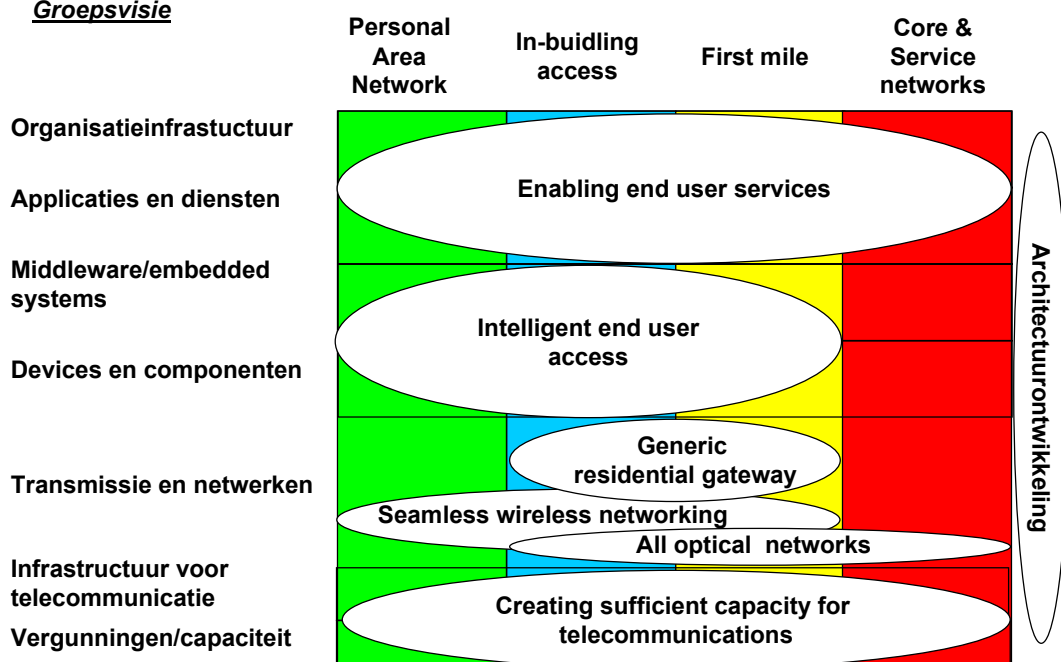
Groepsvisie

Personal Area Network

In-buidling access

First mile

Core & Service networks

Organisatieinfrastuctuur

Applicaties en diensten

Middleware/embedded systems

Devices en componenten

Transmissie en netwerken

Infrastructuur voor telecommunicatie

Vergunningen/capaciteit

Enabling end user services

Intelligent end user access

Generic residential gateway

Seamless wireless networking

All optical networks

Creating sufficient capacity for telecommunications

Architectuurontwikkeling